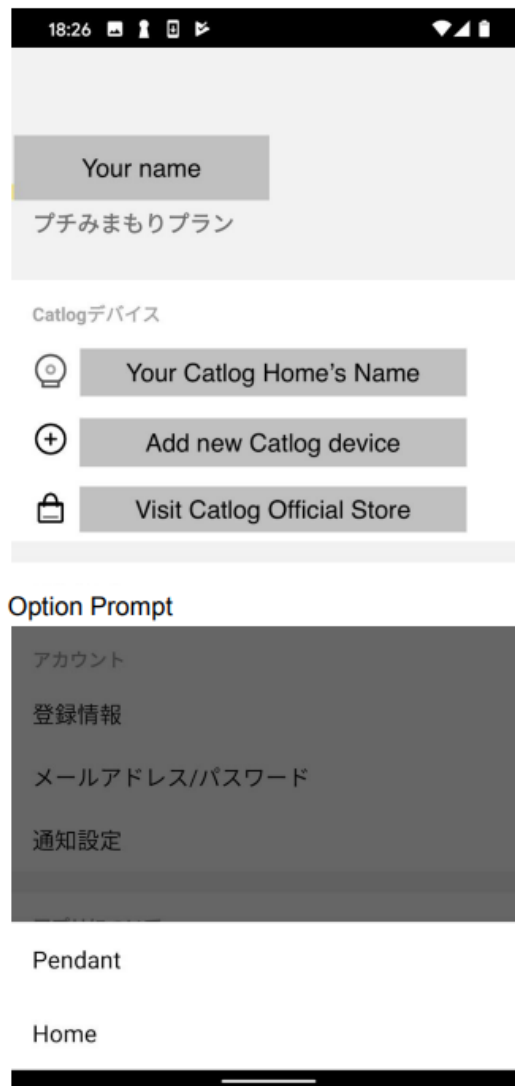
18:26

Your name

プチみまもりプラン

Catlogデバイス

Your Catlog Home's Name

Add new Catlog device

Visit Catlog Official Store

Option Prompt

アカウント

登録情報

メールアドレス/パスワード

通知設定

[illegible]

Pendant

Home